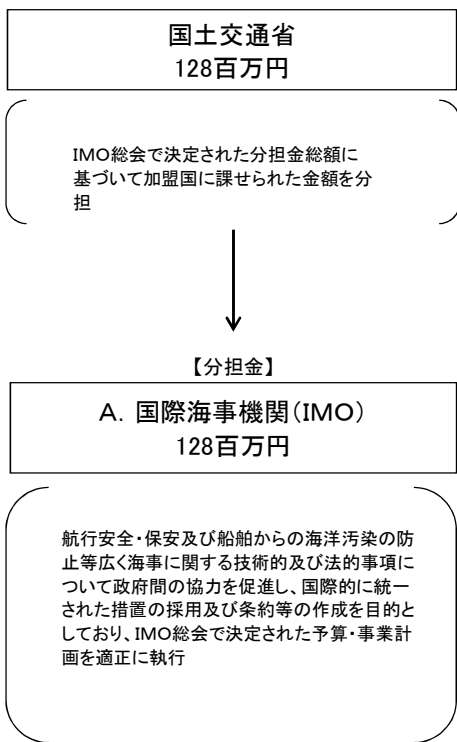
国土交通省
128百万円

IMO総会で決定された分担金総額に基づいて加盟国に課せられた金額を分担

【分担金】

A. 国際海事機関(IMO)
128百万円

航行安全・保安及び船舶からの海洋汚染の防止等広く海事に関する技術的及び法的事項について政府間の協力を促進し、国際的に統一された措置の採用及び条約等の作成を目的としており、IMO総会で決定された予算・事業計画を適正に執行